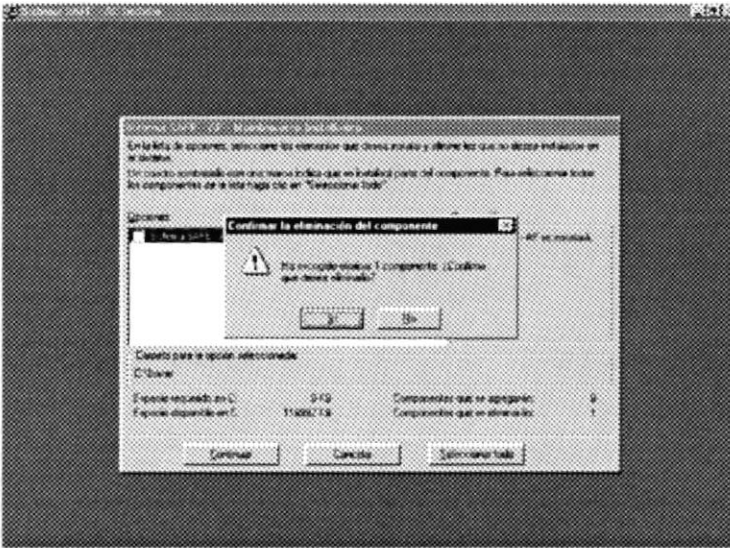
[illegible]

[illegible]

En la lista de opciones, seleccione los elementos que desea instalar y elimine los que no desee instalar en el sistema.

Un cuadro sombreado con una marca indica que se instalará parte del componente. Para seleccionar todos los componentes de la lista haga clic en "Seleccionar todo".

Opciones:

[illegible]

Confirmar la eliminación del componente

Ha escogido eliminar 1 componente. ¿Confirma que desea eliminarlo?

Sí

No

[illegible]

Carpeta para la opción seleccionada:

C:\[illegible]

Espacio requerido en C: 0 KB

Espacio disponible en C: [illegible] KB

Componentes que se agregarán: 0

Componentes que se eliminarán: 1

Continuar

Cancelar

Seleccionar todo